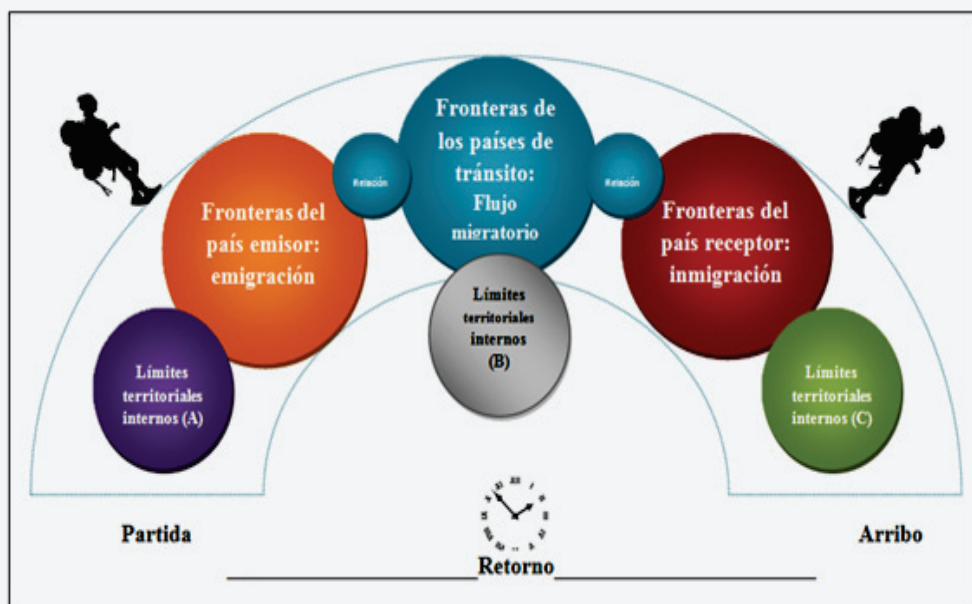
Fronteras de los países de tránsito: Flujo migratorio

Relación

Relación

Fronteras del país emisor: emigración

Fronteras del país receptor: inmigración

Límites territoriales internos (B)

Límites territoriales internos (A)

Límites territoriales internos (C)

Partida

Arribo

Retorno